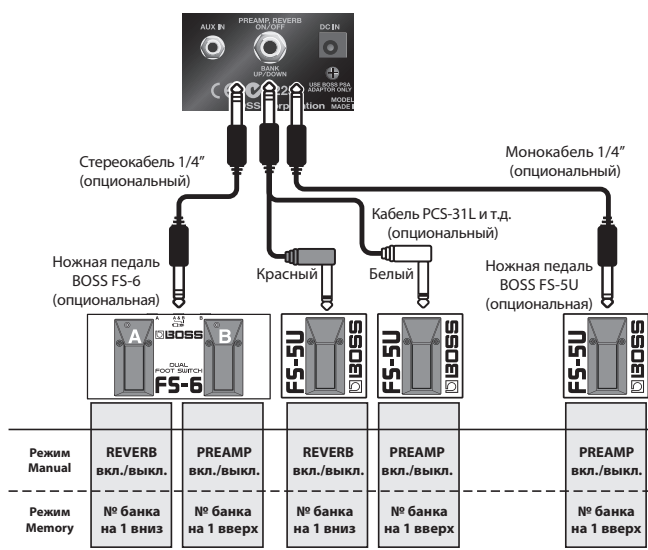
AUX IN

PREAMP, REVERB ON/OFF

BANK UP/DOWN

DC IN

USE BOSS PSA ADAPTOR ONLY

MODEL MADE

Corporation

Стереокабель 1/4″ (опциональный)

Монокабель 1/4″ (опциональный)

Кабель PCS-31L и т.д. (опциональный)

Ножная педаль BOSS FS-6 (опциональная)

Красный

Белый

Ножная педаль BOSS FS-5U (опциональная)

A

B

BOSS

DUAL FOOT SWITCH

FS-6

FS-5U

BOSS

FS-5U

BOSS

FS-5U

BOSS

| | | | | | |
|---|---|---|---|---|---|
| Режим Manual | REVERB вкл./выкл. | PREAMP вкл./выкл. | REVERB вкл./выкл. | PREAMP вкл./выкл. | PREAMP вкл./выкл. |
| Режим Memory | № банка на 1 вниз | № банка на 1 вверх | № банка на 1 вниз | № банка на 1 вверх | № банка на 1 вверх |